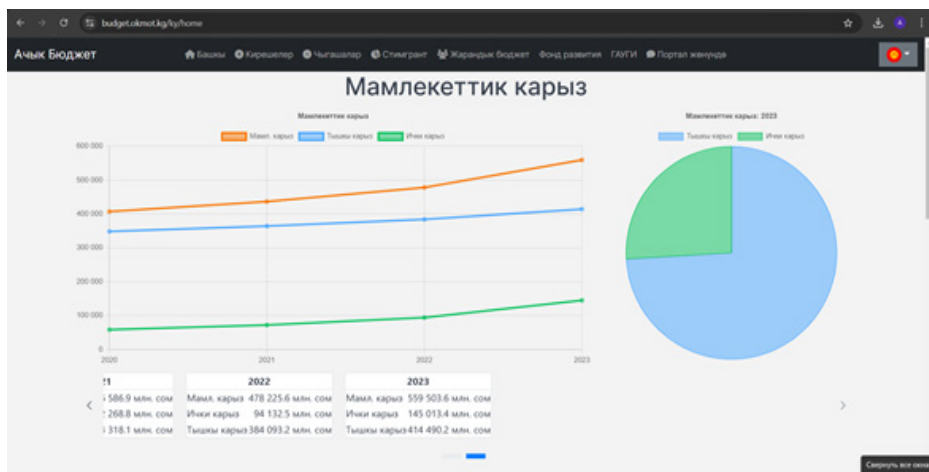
budget.okmot.kg/ky/home

Ачык Бюджет
Башкы
Кирешелер
Чыгашалар
Стимгрант
Жарандык бюджет
Фонд развития
ГАУГИ
Портал жөнүндө

Мамлекеттик карыз

Мамлекеттик карыз
Мамл. карыз
Тышкы карыз
Ички карыз

600 000
500 000
400 000
300 000
200 000
100 000
0
2020
2021
2022
2023

Мамлекеттик карыз: 2023
Тышкы карыз
Ички карыз

| 21 | 2022 | 2023 |
|---|---|---|
| 586.9 млн. сом | Мамл. карыз 478 225.6 млн. сом | Мамл. карыз 559 503.6 млн. сом |
| 268.8 млн. сом | Ички карыз 94 132.5 млн. сом | Ички карыз 145 013.4 млн. сом |
| 318.1 млн. сом | Тышкы карыз 384 093.2 млн. сом | Тышкы карыз 414 490.2 млн. сом |

Свернуть все окна